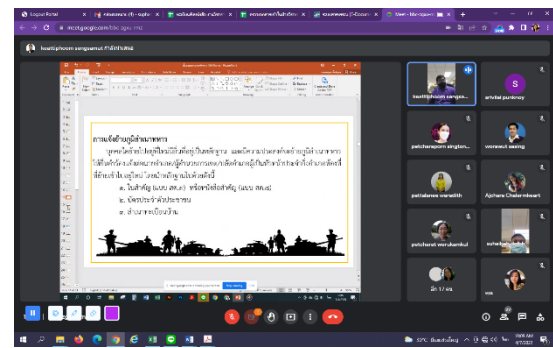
Meet - hbo-ogsm-

meet.google.com/hbo-ogsm-rma

heattiphoom sengsomsat กำลังนำเสนอ

การแจ้งย้ายภูมิลำเนาทหาร

บุคคลใดที่ได้ลงบัญชีทหารกองเกินไว้แล้ว และมีความประสงค์จะย้ายภูมิลำเนาทหาร ให้ยื่นคำร้องขอแจ้งย้ายภูมิลำเนาทหารต่อสัสดีอำเภอที่ตนลงบัญชีทหารกองเกินไว้ โดยนำหลักฐานไปแสดงดังนี้

๑. ใบสำคัญ (แบบ สด.๙) หรือหนังสือสำคัญ (แบบ สด.๑)
๒. บัตรประจำตัวประชาชน
๓. สำเนาทะเบียนบ้าน

heattiphoom sengsomsat

S

srivilai pueknoy

patcharaporn singtun

voravut saeng

pattaleena wanaidth

Ajchara Chalermkwan

patcharat woruikamkul

sutadan

อีก 17 คน